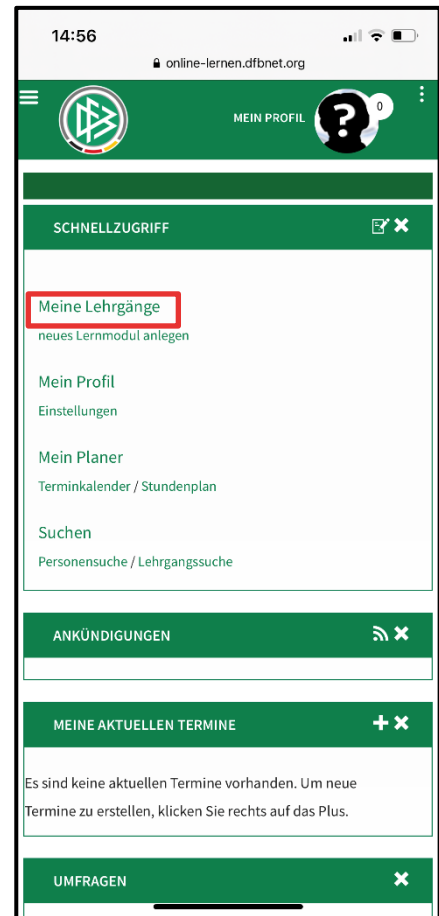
14:56

online-lernen.dfbnet.org

MEIN PROFIL

0

SCHNELLZUGRIFF

Meine Lehrgänge

neues Lernmodul anlegen

Mein Profil

Einstellungen

Mein Planer

Terminkalender / Stundenplan

Suchen

Personensuche / Lehrgangssuche

ANKÜNDIGUNGEN

MEINE AKTUELLEN TERMINE

Es sind keine aktuellen Termine vorhanden. Um neue Termine zu erstellen, klicken Sie rechts auf das Plus.

UMFRAGEN